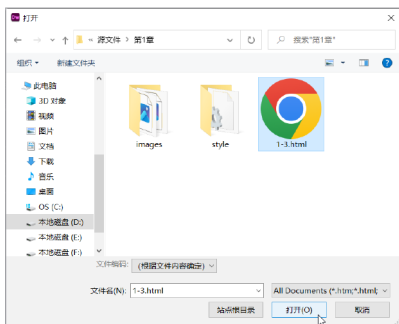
打开

« 源文件 › 第1章

搜索"第1章"

组织 ▾ 新建文件夹

此电脑
3D 对象
视频
图片
文档
下载
音乐
桌面
OS (C:)
本地磁盘 (D:)
本地磁盘 (E:)
本地磁盘 (F:)

images
style
1-3.html

文件编码: (根据文件内容确定)

文件名(N): 1-3.html

All Documents (*.htm;*.html;

站点根目录
打开(O)
取消